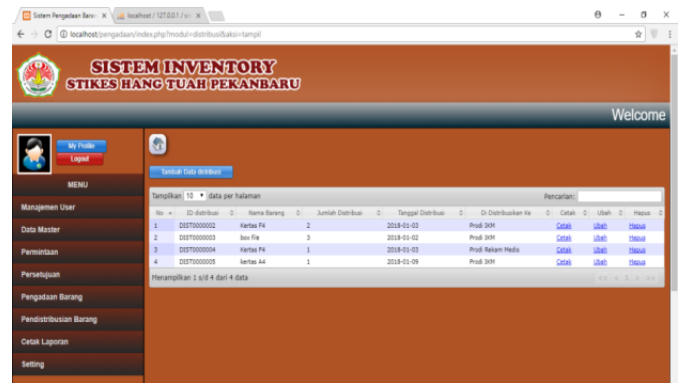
Sistem Pengadaan Baran ×   localhost / 127.0.0.1 / ×

localhost/pengadaan/index.php?modul=distribusi&aksi=tampil

SISTEM INVENTORY
STIKES HANG TUAH PEKANBARU

Welcome

My Profile
Logout

MENU

Manajemen User

Data Master

Permintaan

Persetujuan

Pengadaan Barang

Pendistribusian Barang

Cetak Laporan

Setting

Tambah Data distribusi

Tampilkan 10 data per halaman

Pencarian:

| No | ID distribusi | Nama Barang | Jumlah Distribusi | Tanggal Distribusi | Di Distribusikan Ke | Cetak | Ubah | Hapus |
|---|---|---|---|---|---|---|---|---|
| 1 | DIST0000002 | Kertas F4 | 2 | 2018-01-03 | Prodi IKM | Cetak | Ubah | Hapus |
| 2 | DIST0000003 | box file | 3 | 2018-01-02 | Prodi IKM | Cetak | Ubah | Hapus |
| 3 | DIST0000004 | Kertas F4 | 1 | 2018-01-03 | Prodi Rekam Medis | Cetak | Ubah | Hapus |
| 4 | DIST0000005 | kertas A4 | 1 | 2018-01-09 | Prodi IKM | Cetak | Ubah | Hapus |

Menampilkan 1 s/d 4 dari 4 data

<< < 1 > >>